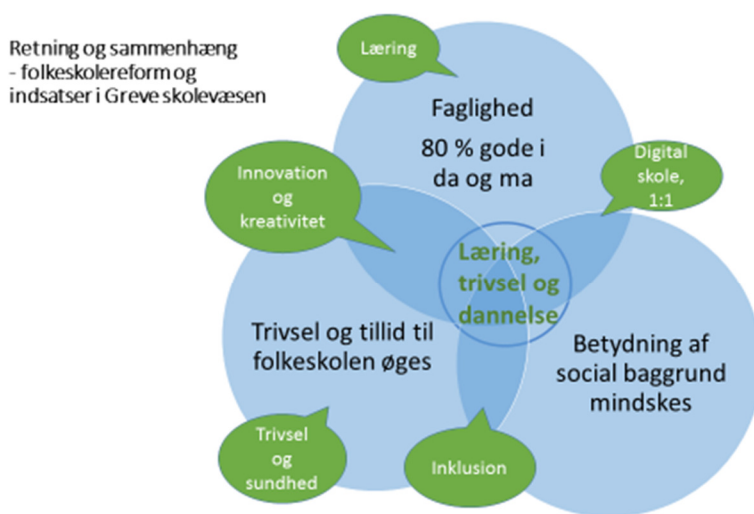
Retning og sammenhæng
- folkeskolereform og indsatser i Greve skolevæsen

Læring

Faglighed
80 % gode i da og ma

Innovation og kreativitet

Digital skole, 1:1

Læring, trivsel og dannelse

Trivsel og tillid til folkeskolen øges

Betydning af social baggrund mindskes

Trivsel og sundhed

Inklusion